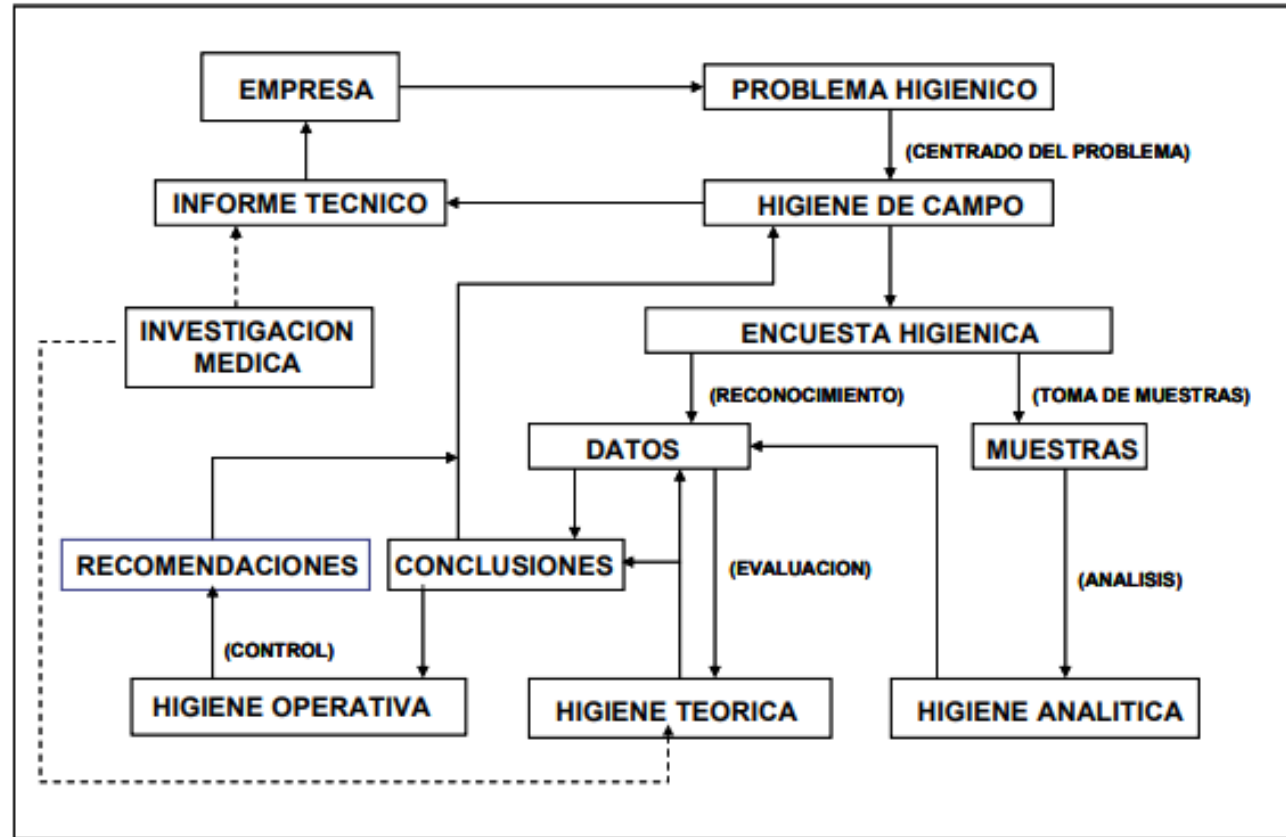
EMPRESA

PROBLEMA HIGIENICO

(CENTRADO DEL PROBLEMA)

INFORME TECNICO

HIGIENE DE CAMPO

INVESTIGACION MEDICA

ENCUESTA HIGIENICA

(RECONOCIMIENTO)

(TOMA DE MUESTRAS)

DATOS

MUESTRAS

RECOMENDACIONES

CONCLUSIONES

(EVALUACION)

(ANALISIS)

(CONTROL)

HIGIENE OPERATIVA

HIGIENE TEORICA

HIGIENE ANALITICA